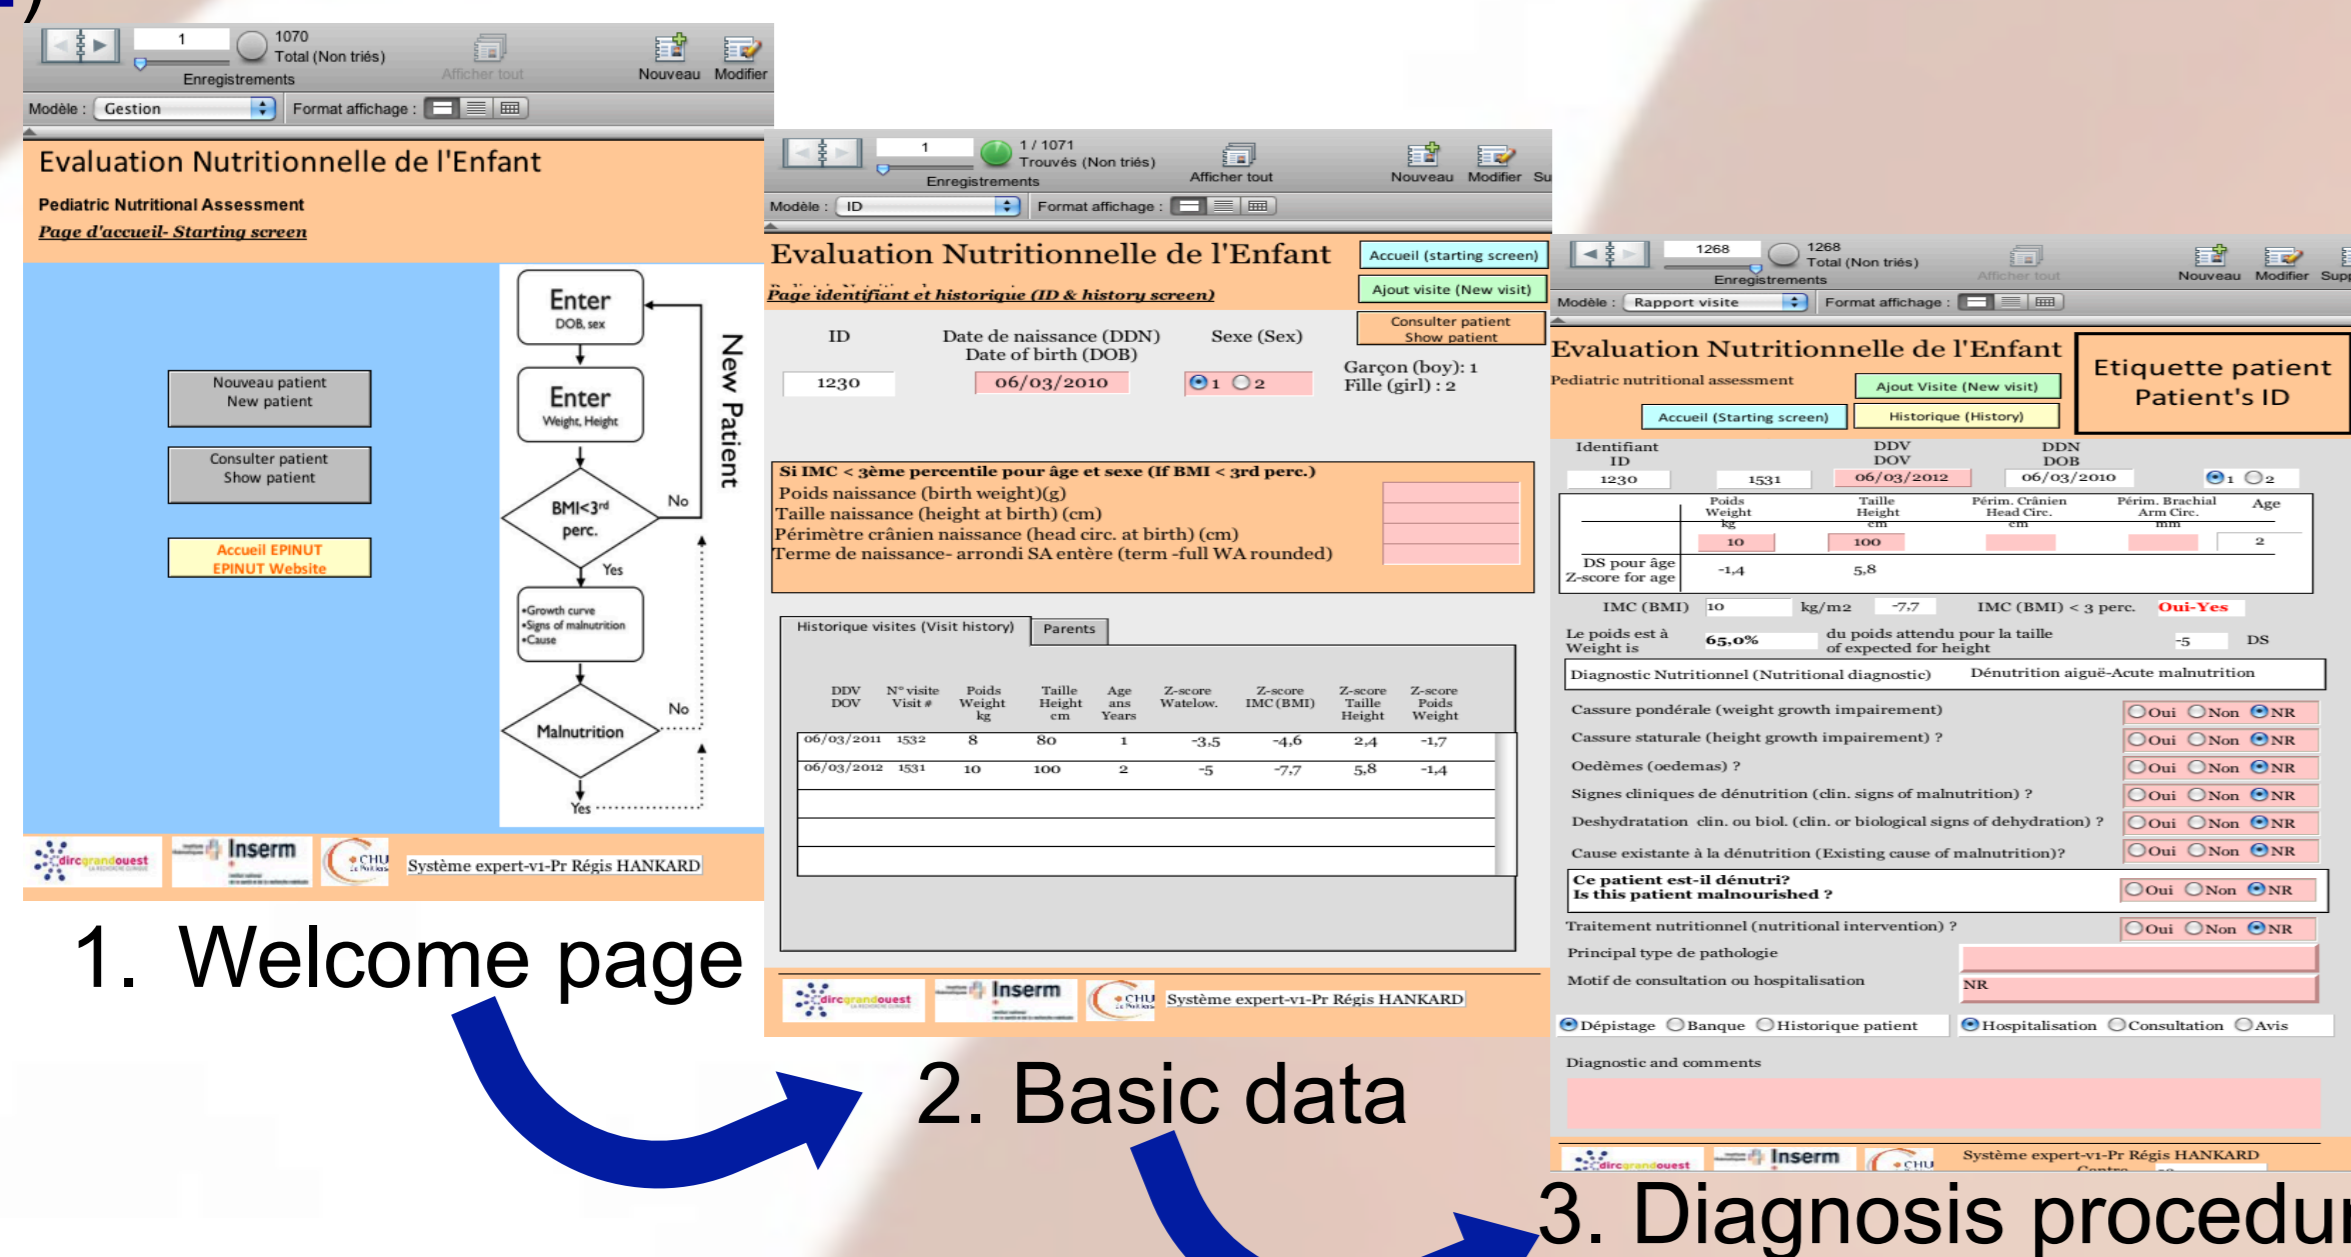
1
1070
Total (Non triés)
Enregistrements
Afficher tout
Nouveau
Modifier
Modèle : Gestion
Format affichage :

Evaluation Nutritionnelle de l'Enfant
Pediatric Nutritional Assessment
Page d'accueil- Starting screen

Nouveau patient
New patient
Consulter patient
Show patient
Accueil EPINUT
EPINUT Website

Enter
DOB, sex
Enter
Weight, Height
BMI<3rd perc.
No
Yes
•Growth curve
•Signs of malnutrition
•Cause
Malnutrition
No
Yes
New Patient

dircgrandouest
Inserm
CHU
Système expert-v1-Pr Régis HANKARD

1. Welcome page

1
1 / 1071
Trouvés (Non triés)
Enregistrements
Afficher tout
Nouveau
Modifier
Su
Modèle : ID
Format affichage :

Evaluation Nutritionnelle de l'Enfant
Page identifiant et historique (ID & history screen)
Accueil (starting screen)
Ajout visite (New visit)
Consulter patient
Show patient

ID
Date de naissance (DDN)
Date of birth (DOB)
Sexe (Sex)
1230
06/03/2010
1 2
Garçon (boy): 1
Fille (girl) : 2

Si IMC < 3ème percentile pour âge et sexe (If BMI < 3rd perc.)
Poids naissance (birth weight)(g)
Taille naissance (height at birth) (cm)
Périmètre crânien naissance (head circ. at birth) (cm)
Terme de naissance- arrondi SA entère (term -full WA rounded)

Historique visites (Visit history)
Parents

| DDV DOV | N° visite Visit # | Poids Weight kg | Taille Height cm | Age ans Years | Z-score Watelow. | Z-score IMC (BMI) | Z-score Taille Height | Z-score Poids Weight |
|---|---|---|---|---|---|---|---|---|
| 06/03/2011 | 1532 | 8 | 80 | 1 | -3,5 | -4,6 | 2,4 | -1,7 |
| 06/03/2012 | 1531 | 10 | 100 | 2 | -5 | -7,7 | 5,8 | -1,4 |

dircgrandouest
Inserm
CHU
Système expert-v1-Pr Régis HANKARD

2. Basic data

1268
1268
Total (Non triés)
Enregistrements
Afficher tout
Nouveau
Modifier
Sup
Modèle : Rapport visite
Format affichage :

Evaluation Nutritionnelle de l'Enfant
Pediatric nutritional assessment
Ajout Visite (New visit)
Accueil (Starting screen)
Historique (History)
Etiquette patient
Patient's ID

Identifiant ID
DDV DOV
DDN DOB
1230
1531
06/03/2012
06/03/2010
1 2

Poids Weight kg
Taille Height cm
Périm. Crânien Head Circ. cm
Périm. Brachial Arm Circ. mm
Age
10
100
2
DS pour âge
Z-score for age
-1,4
5,8

IMC (BMI) 10 kg/m2 -7,7 IMC (BMI) < 3 perc. Oui-Yes
Le poids est à Weight is 65,0% du poids attendu pour la taille of expected for height -5 DS
Diagnostic Nutritionnel (Nutritional diagnostic) Dénutrition aiguë-Acute malnutrition

Cassure pondérale (weight growth impairement) Oui Non NR
Cassure staturale (height growth impairement) ? Oui Non NR
Oedèmes (oedemas) ? Oui Non NR
Signes cliniques de dénutrition (clin. signs of malnutrition) ? Oui Non NR
Deshydratation clin. ou biol. (clin. or biological signs of dehydration) ? Oui Non NR
Cause existante à la dénutrition (Existing cause of malnutrition)? Oui Non NR
Ce patient est-il dénutri?
Is this patient malnourished ? Oui Non NR
Traitement nutritionnel (nutritional intervention) ? Oui Non NR
Principal type de pathologie
Motif de consultation ou hospitalisation NR
Dépistage Banque Historique patient Hospitalisation Consultation Avis
Diagnostic and comments

dircgrandouest
Inserm
CHU
Système expert-v1-Pr Régis HANKARD

3. Diagnosis procedu